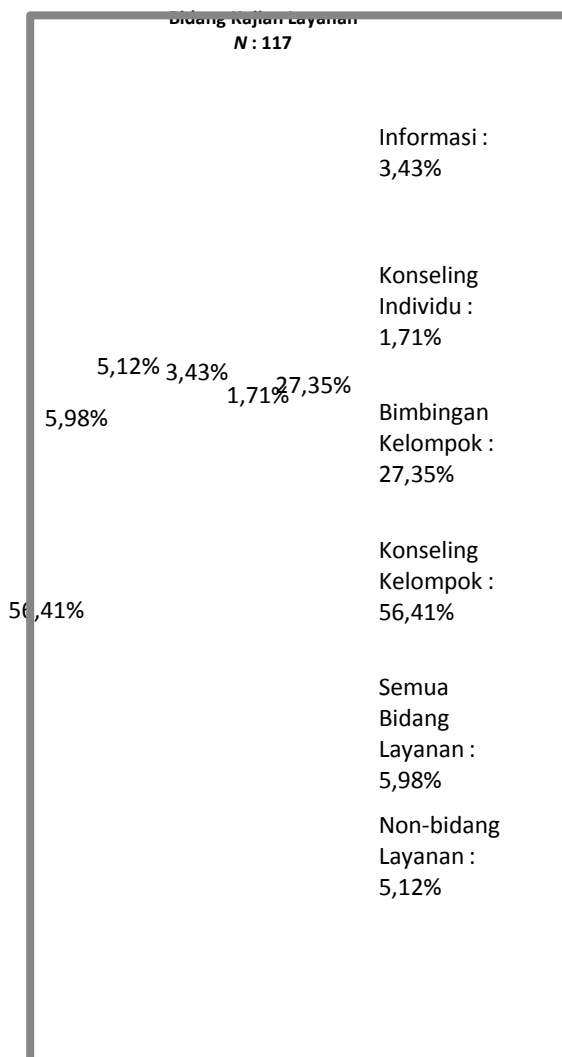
Bidang Kajian Layanan
$N$ : 117

Informasi : 3,43%

Konseling Individu : 1,71%

Bimbingan Kelompok : 27,35%

Konseling Kelompok : 56,41%

Semua Bidang Layanan : 5,98%

Non-bidang Layanan : 5,12%

5,12% 3,43% 1,71% 27,35%
5,98%
56,41%